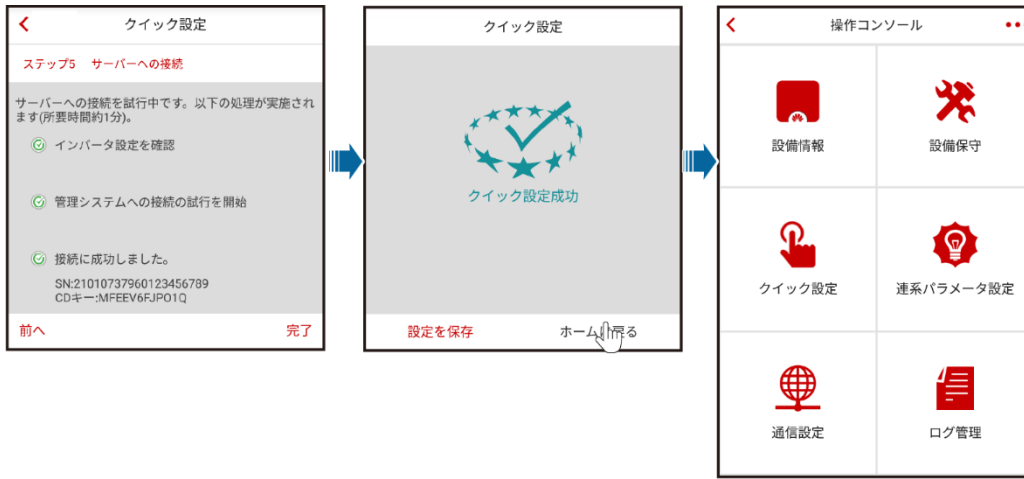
クイック設定

ステップ5　サーバーへの接続

サーバーへの接続を試行中です。以下の処理が実施されます(所要時間約1分)。

インバータ設定を確認

管理システムへの接続の試行を開始

接続に成功しました。

SN:21010737960123456789
CDキー:MFEEV6FJPO1Q

前へ

完了

クイック設定

クイック設定成功

設定を保存

ホームに戻る

操作コンソール

設備情報

設備保守

クイック設定

連系パラメータ設定

通信設定

ログ管理